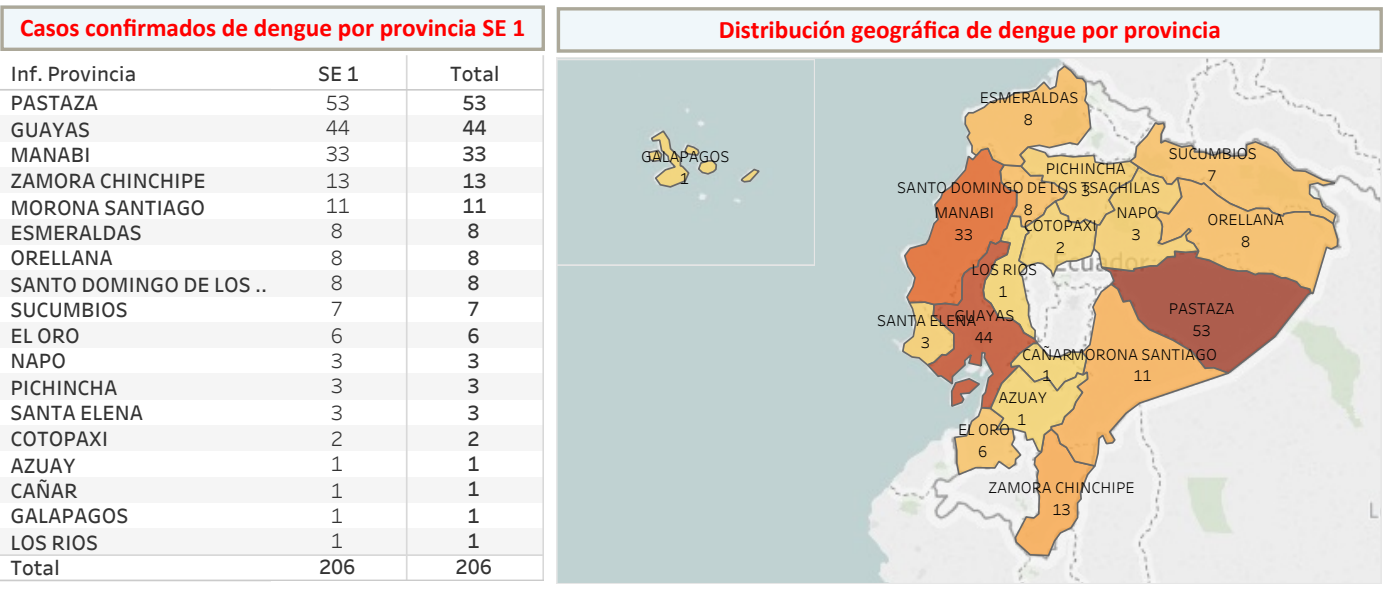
Casos confirmados de dengue por provincia SE 1

| Inf. Provincia | SE 1 | Total |
|---|---|---|
| PASTAZA | 53 | 53 |
| GUAYAS | 44 | 44 |
| MANABI | 33 | 33 |
| ZAMORA CHINCHIPE | 13 | 13 |
| MORONA SANTIAGO | 11 | 11 |
| ESMERALDAS | 8 | 8 |
| ORELLANA | 8 | 8 |
| SANTO DOMINGO DE LOS .. | 8 | 8 |
| SUCUMBIOS | 7 | 7 |
| EL ORO | 6 | 6 |
| NAPO | 3 | 3 |
| PICHINCHA | 3 | 3 |
| SANTA ELENA | 3 | 3 |
| COTOPAXI | 2 | 2 |
| AZUAY | 1 | 1 |
| CAÑAR | 1 | 1 |
| GALAPAGOS | 1 | 1 |
| LOS RIOS | 1 | 1 |
| Total | 206 | 206 |

Distribución geográfica de dengue por provincia

ESMERALDAS 8
GALAPAGOS 1
PICHINCHA 3
SUCUMBIOS 7
SANTO DOMINGO DE LOS TSACHILAS 8
MANABI 33
NAPO 3
ORELLANA 8
COTOPAXI 2
LOS RIOS 1
Ecuador
PASTAZA 53
SANTA ELENA 3
GUAYAS 44
CAÑAR 1
MORONA SANTIAGO 11
AZUAY 1
EL ORO 6
ZAMORA CHINCHIPE 13